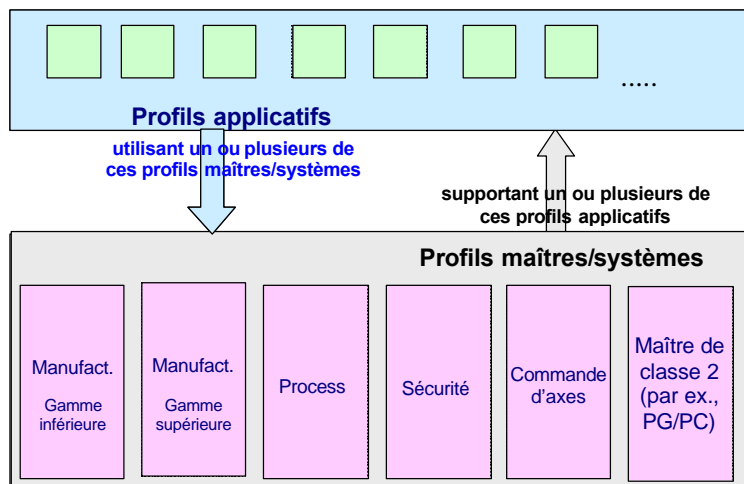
.....

Profils applicatifs

utilisant un ou plusieurs de ces profils maîtres/systèmes

supportant un ou plusieurs de ces profils applicatifs

Profils maîtres/systèmes

Manufact.
Gamme inférieure

Manufact.
Gamme supérieure

Process

Sécurité

Commande d'axes

Maître de classe 2 (par ex., PG/PC)